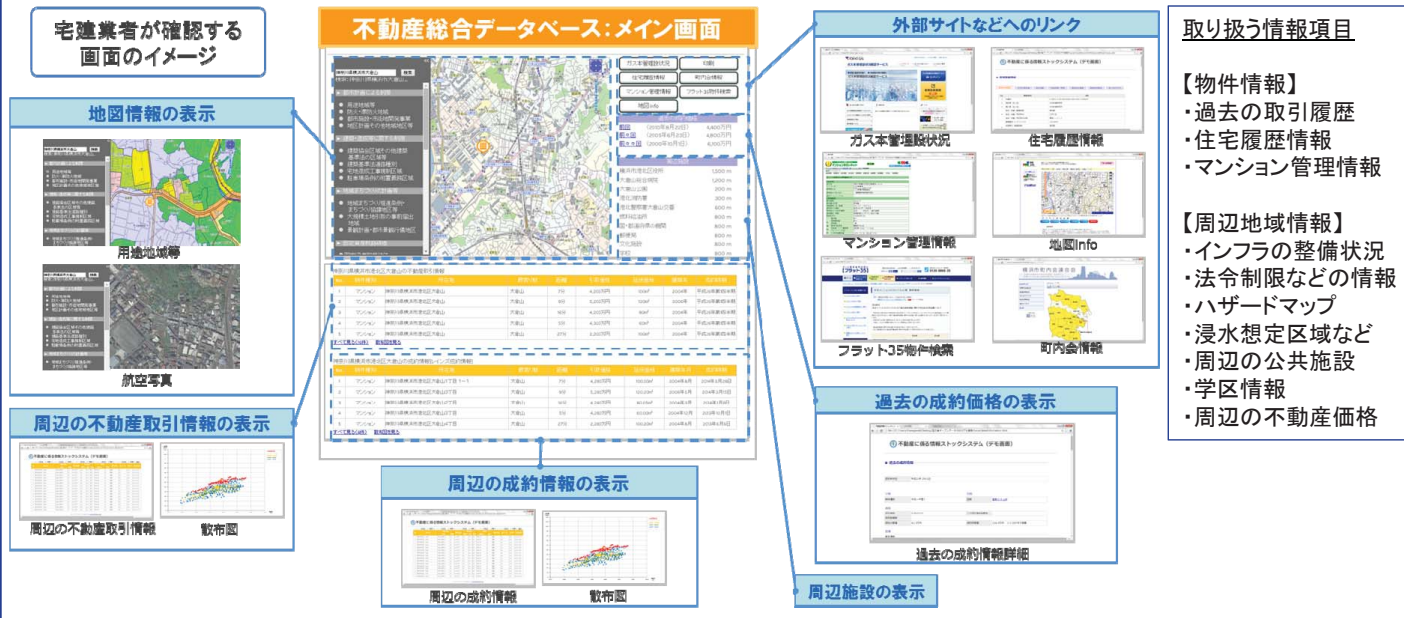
宅建業者が確認する画面のイメージ

不動産総合データベース：メイン画面

外部サイトなどへのリンク

取り扱う情報項目

【物件情報】
・過去の取引履歴
・住宅履歴情報
・マンション管理情報

【周辺地域情報】
・インフラの整備状況
・法令制限などの情報
・ハザードマップ
・浸水想定区域など
・周辺の公共施設
・学区情報
・周辺の不動産価格

地図情報の表示

用途地域等

航空写真

周辺の不動産取引情報の表示

周辺の不動産取引情報

散布図

ガス本管埋設状況

住宅履歴情報

マンション管理情報

地図info

フラット35物件検索

町内会情報

過去の成約価格の表示

不動産に係る情報ストックシステム（デモ画面）

過去の成約情報詳細

周辺の成約情報の表示

周辺の成約情報

散布図

周辺施設の表示

ガス本管埋設状況
住宅履歴情報
マンション管理情報
地図info
ハザード
町内会情報
フラット35物件検索